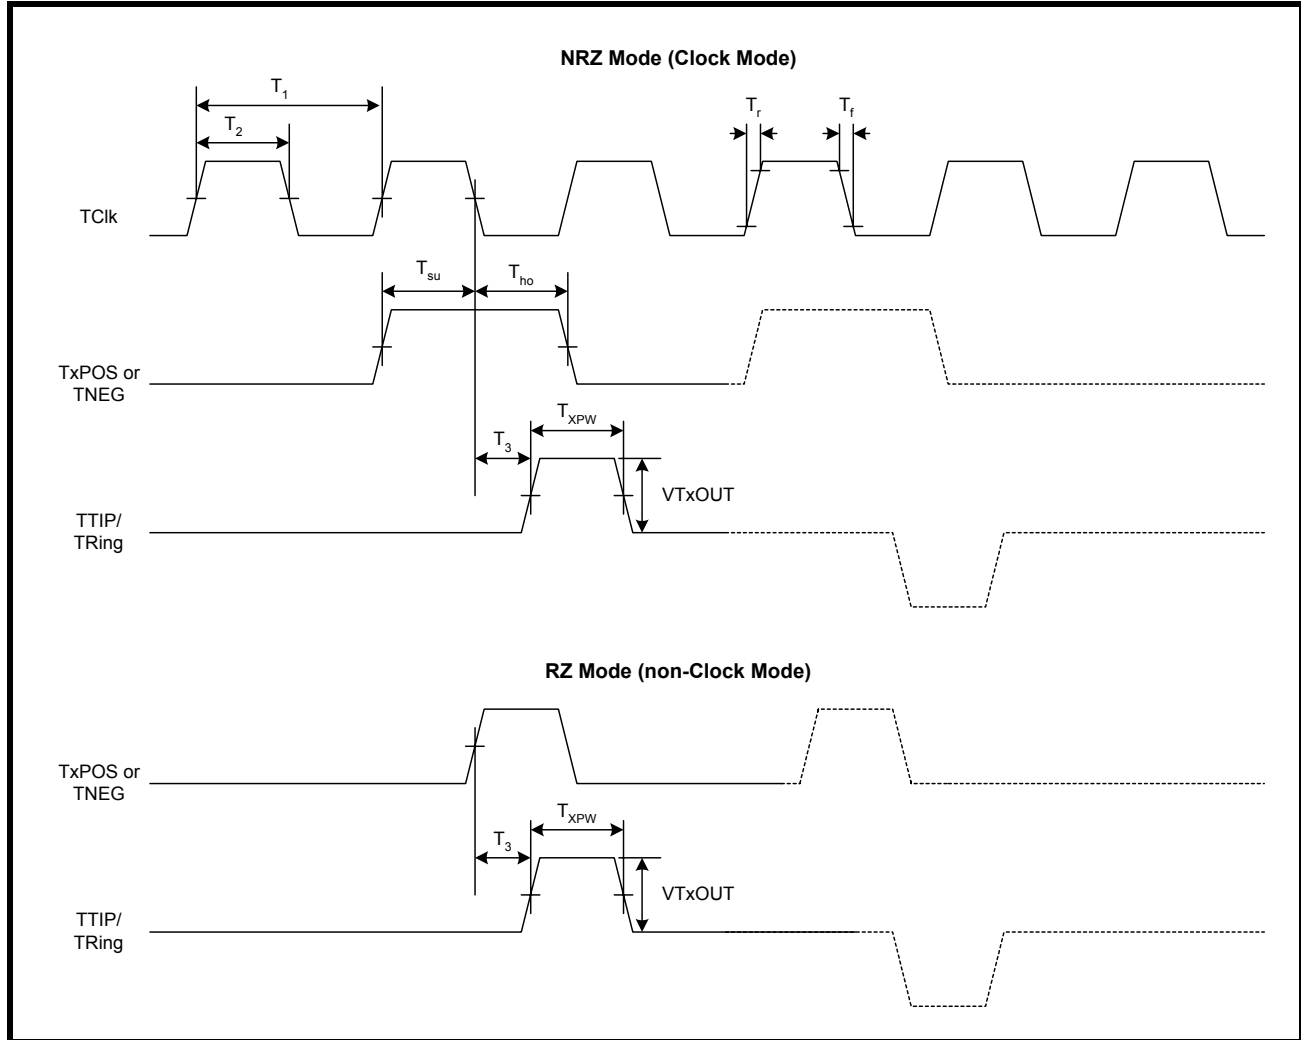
NRZ Mode (Clock Mode)

$T_1$

$T_2$

$T_r$

$T_f$

TClk

$T_{su}$

$T_{ho}$

TxPOS or TNEG

$T_3$

$T_{XPW}$

VTxOUT

TTIP/ TRing

RZ Mode (non-Clock Mode)

TxPOS or TNEG

$T_3$

$T_{XPW}$

VTxOUT

TTIP/ TRing